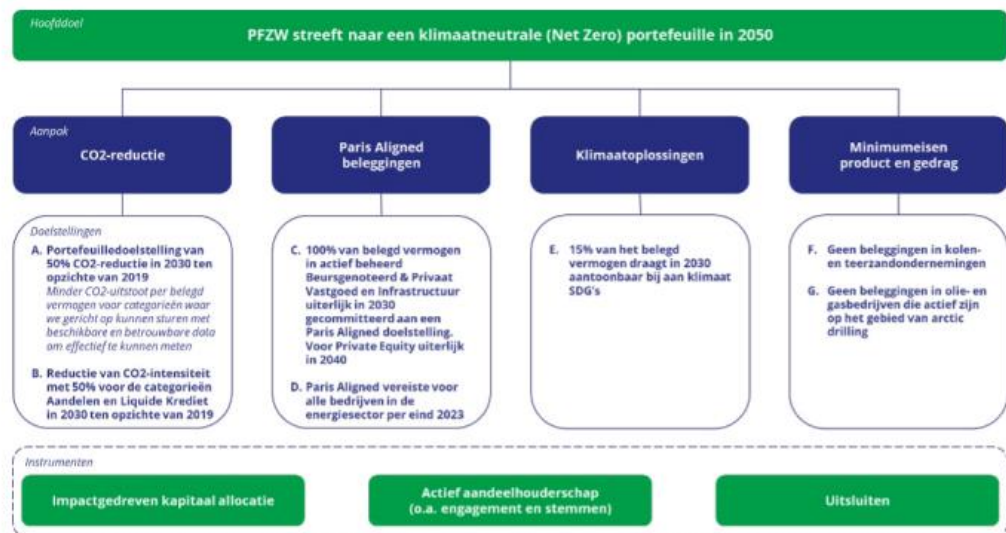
Hoofddoel

PFZW streeft naar een klimaatneutrale (Net Zero) portefeuille in 2050

Aanpak

CO2-reductie

Paris Aligned beleggingen

Klimaatoplossingen

Minimumeisen product en gedrag

Doelstellingen

A. Portefeuilledoelstelling van 50% CO2-reductie in 2030 ten opzichte van 2019
Minder CO2-uitstoot per belegd vermogen voor categorieën waar we gericht op kunnen sturen met beschikbare en betrouwbare data om effectief te kunnen meten

B. Reductie van CO2-intensiteit met 50% voor de categorieën Aandelen en Liquide Krediet in 2030 ten opzichte van 2019

C. 100% van belegd vermogen in actief beheerd Beursgenoteerd & Privaat Vastgoed en Infrastructuur uiterlijk in 2030 gecommitteerd aan een Paris Aligned doelstelling. Voor Private Equity uiterlijk in 2040

D. Paris Aligned vereiste voor alle bedrijven in de energiesector per eind 2023

E. 15% van het belegd vermogen draagt in 2030 aantoonbaar bij aan klimaat SDG's

F. Geen beleggingen in kolen- en teerzandondernemingen

G. Geen beleggingen in olie- en gasbedrijven die actief zijn op het gebied van arctic drilling

Instrumenten

Impactgedreven kapitaal allocatie

Actief aandeelhouderschap (o.a. engagement en stemmen)

Uitsluiten